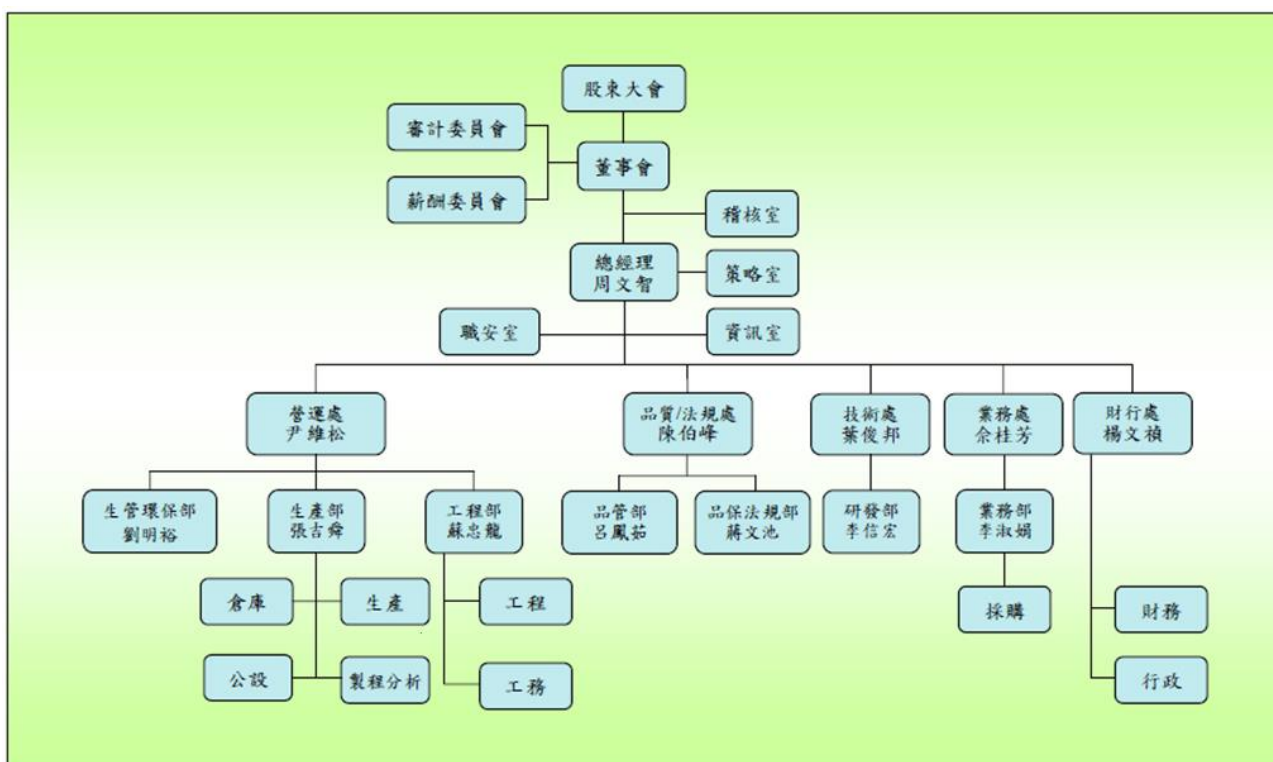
股東大會

審計委員會

董事會

薪酬委員會

稽核室

總經理
周文智

策略室

職安室

資訊室

營運處
尹維松

品質/法規處
陳伯峰

技術處
葉俊邦

業務處
余桂芳

財行處
楊文禎

生管環保部
劉明裕

生產部
張吉舜

工程部
蘇忠龍

品管部
呂鳳茹

品保法規部
蔣文池

研發部
李信宏

業務部
李淑娟

倉庫

生產

工程

採購

財務

公設

製程分析

工務

行政